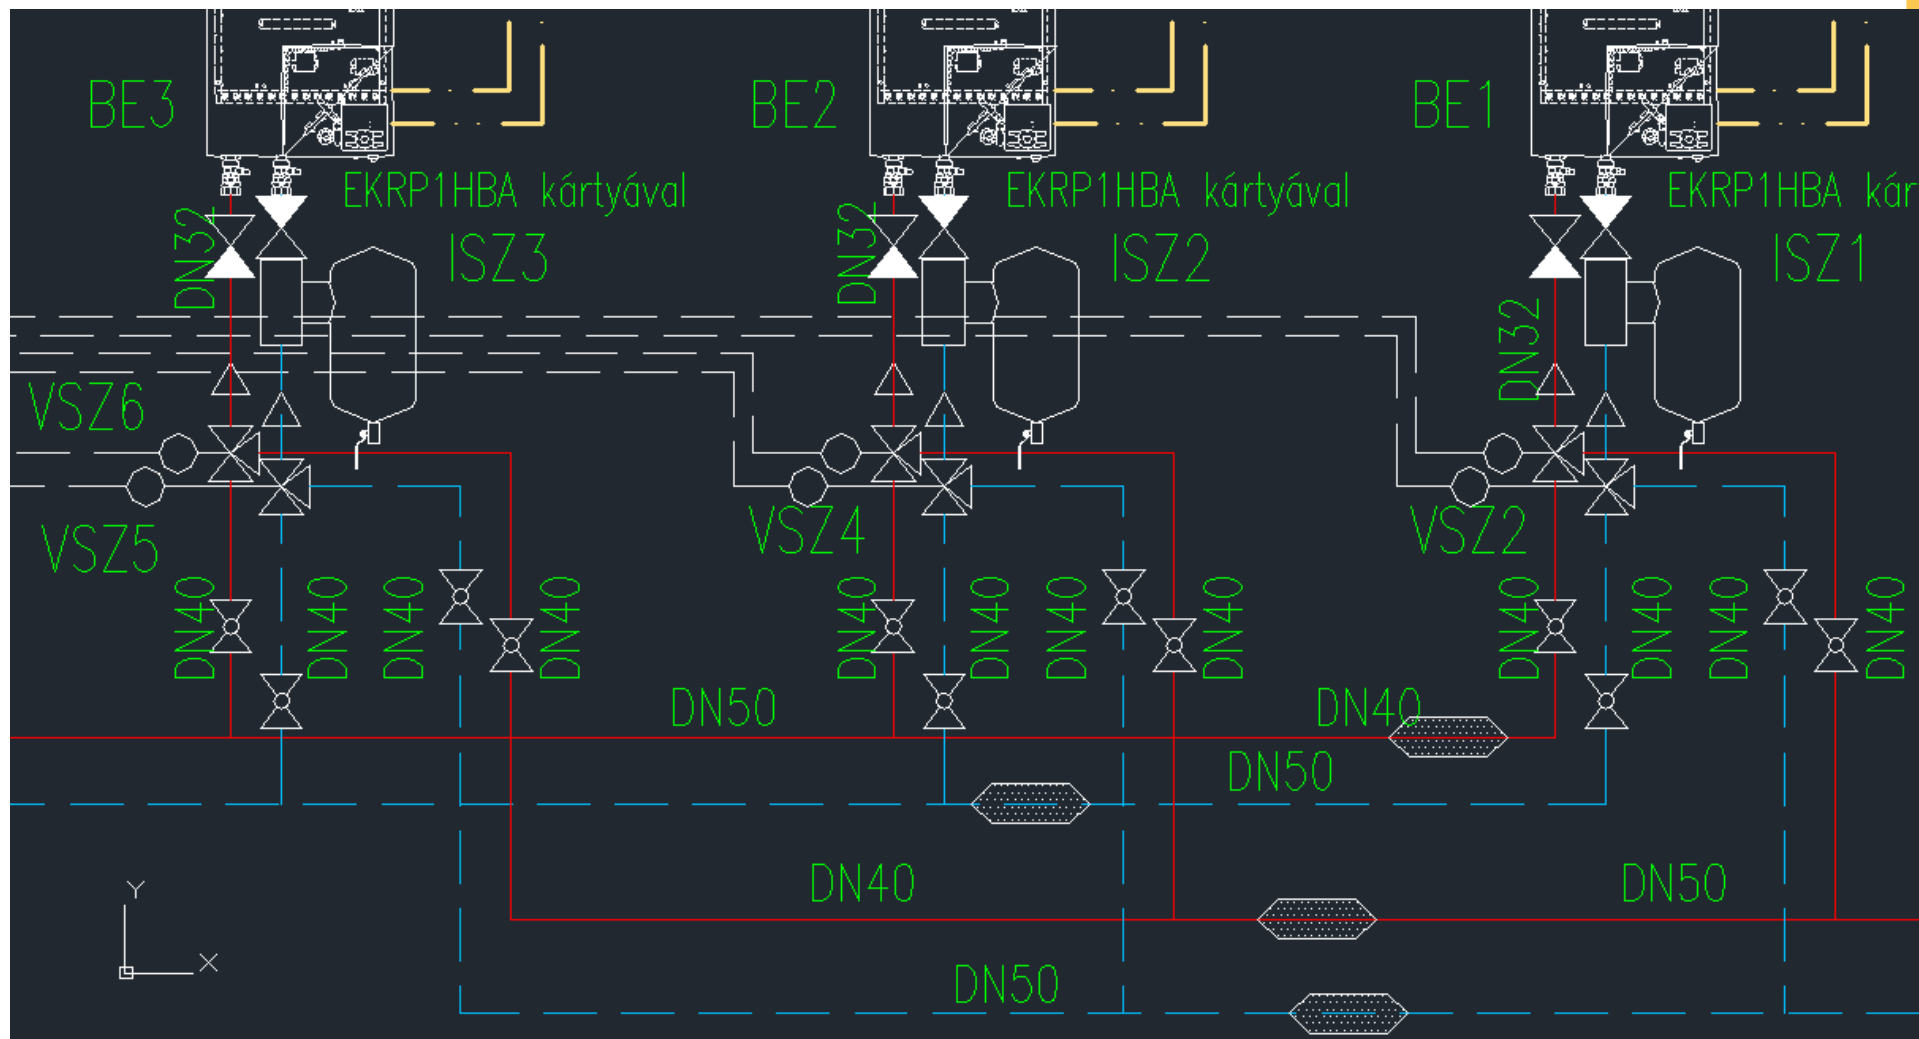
BE3

BE2

BE1

EKRP1HBA kártyával

EKRP1HBA kártyával

EKRP1HBA kár

DN32

ISZ3

DN32

ISZ2

ISZ1

DN32

VSZ6

VSZ5

VSZ4

VSZ2

DN40 DN40 DN40 DN40

DN40 DN40 DN40 DN40

DN40 DN40 DN40 DN40

DN50

DN40

DN50

DN40

DN50

DN50

Y

X